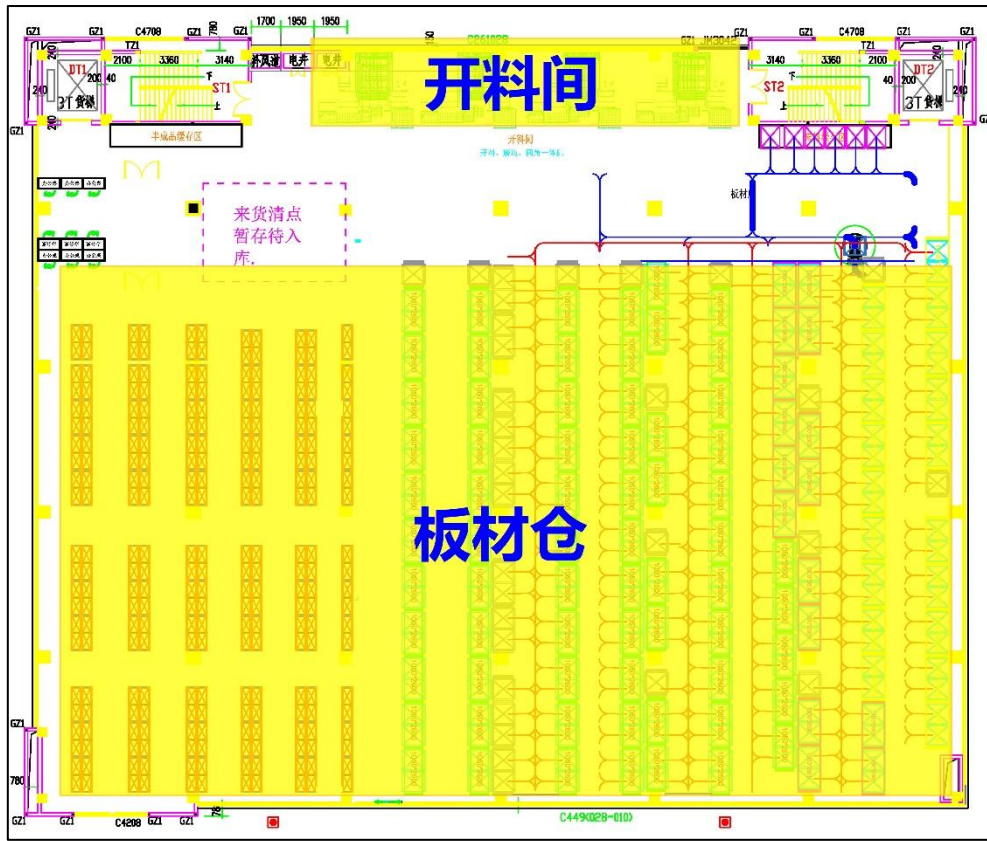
GZ1 GZ1 C4708 780 GZ1 1700 1950 1950 GZ1 C4708 GZ1 GZ1

TZ1 TZ1

2100 3360 3140 排风井 电井 电井 3140 3360 2100

DT1 200 40 ST1 ST2 40 200 DT2

3T货梯 3T货梯

240 240 240 240

开料间

半成品暂存区

开料间

板材

来货清点暂存待入库.

板材仓

GZ1 780 GZ1 C4208 GZ1 GZ1 C449(028-010)